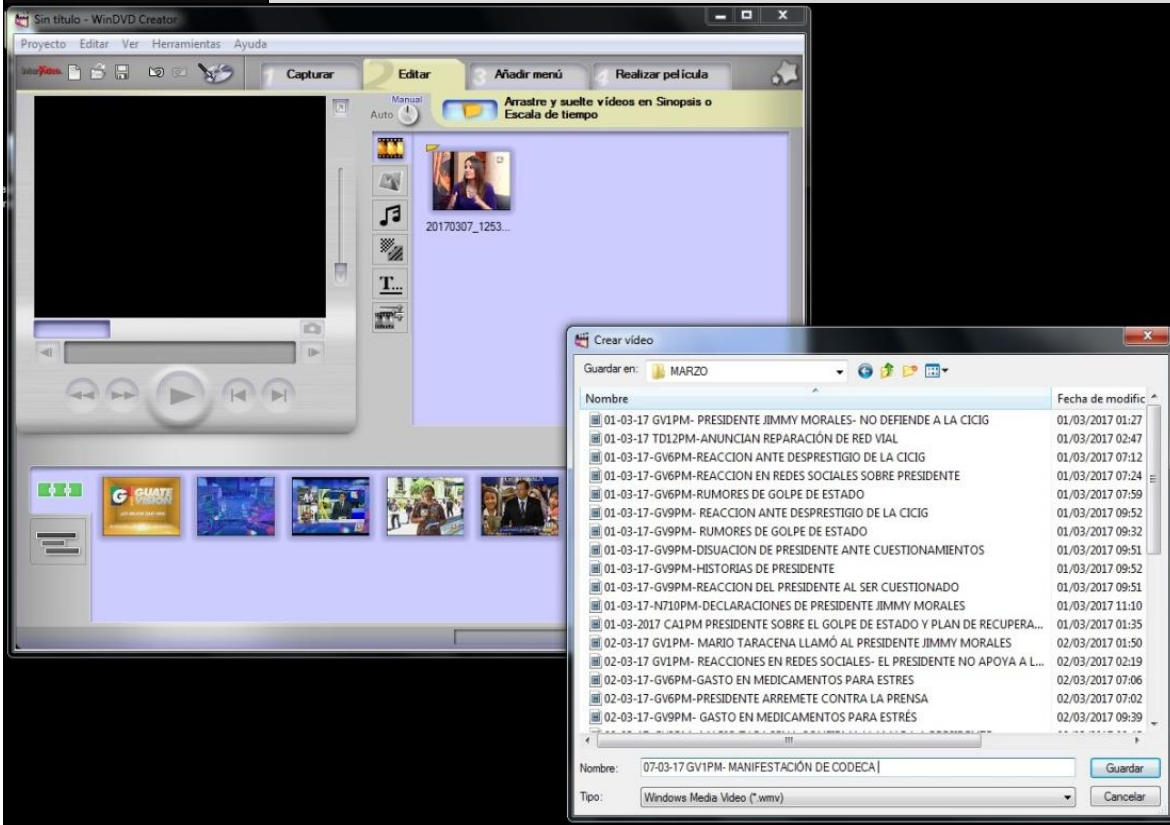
Sin título - WinDVD Creator

Proyecto Editar Ver Herramientas Ayuda

Capturar
Editar
Añadir menú
Realizar película

Manual
Auto

Arrastre y suelte vídeos en Sinopsis o Escala de tiempo

20170307_1253...

T...

Crear vídeo

Guardar en: MARZO

| Nombre | Fecha de modific |
|---|---|
| 01-03-17 GV1PM- PRESIDENTE JIMMY MORALES- NO DEFIENDE A LA CICIG | 01/03/2017 01:27 |
| 01-03-17 TD12PM-ANUNCIAN REPARACIÓN DE RED VIAL | 01/03/2017 02:47 |
| 01-03-17-GV6PM-REACCION ANTE DESPRESTIGIO DE LA CICIG | 01/03/2017 07:12 |
| 01-03-17-GV6PM-REACCION EN REDES SOCIALES SOBRE PRESIDENTE | 01/03/2017 07:24 |
| 01-03-17-GV6PM-RUMORES DE GOLPE DE ESTADO | 01/03/2017 07:59 |
| 01-03-17-GV9PM- REACCION ANTE DESPRESTIGIO DE LA CICIG | 01/03/2017 09:52 |
| 01-03-17-GV9PM- RUMORES DE GOLPE DE ESTADO | 01/03/2017 09:32 |
| 01-03-17-GV9PM-DISUACION DE PRESIDENTE ANTE CUESTIONAMIENTOS | 01/03/2017 09:51 |
| 01-03-17-GV9PM-HISTORIAS DE PRESIDENTE | 01/03/2017 09:52 |
| 01-03-17-GV9PM-REACCION DEL PRESIDENTE AL SER CUESTIONADO | 01/03/2017 09:51 |
| 01-03-17-N710PM-DECLARACIONES DE PRESIDENTE JIMMY MORALES | 01/03/2017 11:10 |
| 01-03-2017 CA1PM PRESIDENTE SOBRE EL GOLPE DE ESTADO Y PLAN DE RECUPERA... | 01/03/2017 01:35 |
| 02-03-17 GV1PM- MARIO TARACENA LLAMÓ AL PRESIDENTE JIMMY MORALES | 02/03/2017 01:50 |
| 02-03-17 GV1PM- REACCIONES EN REDES SOCIALES- EL PRESIDENTE NO APOYA A L... | 02/03/2017 02:19 |
| 02-03-17-GV6PM-GASTO EN MEDICAMENTOS PARA ESTRES | 02/03/2017 07:06 |
| 02-03-17-GV6PM-PRESIDENTE ARREMETE CONTRA LA PRENSA | 02/03/2017 07:02 |
| 02-03-17-GV9PM- GASTO EN MEDICAMENTOS PARA ESTRÉS | 02/03/2017 09:39 |

Nombre: 07-03-17 GV1PM- MANIFESTACIÓN DE CODECA
Guardar
Tipo: Windows Media Video (*.wmv)
Cancelar